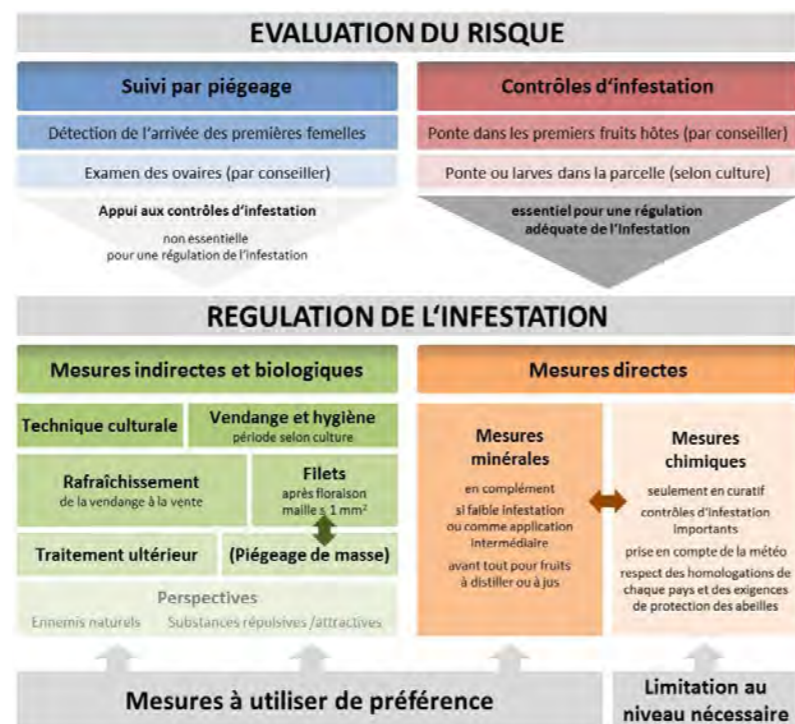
EVALUATION DU RISQUE

Suivi par piégeage

Détection de l'arrivée des premières femelles

Examen des ovaires (par conseiller)

Appui aux contrôles d'infestation

non essentielle pour une régulation de l'infestation

Contrôles d'infestation

Ponte dans les premiers fruits hôtes (par conseiller)

Ponte ou larves dans la parcelle (selon culture)

essentiel pour une régulation adéquate de l'infestation

REGULATION DE L'INFESTATION

Mesures indirectes et biologiques

Technique culturale

Vendange et hygiène
période selon culture

Rafraîchissement
de la vendange à la vente

Filets
après floraison
maille ≤ 1 mm$^2$

Traitement ultérieur

(Piégeage de masse)

Perspectives
Ennemis naturels   Substances répulsives/attractives

Mesures directes

Mesures minérales

en complément
si faible infestation ou comme application intermédiaire
avant tout pour fruits à distiller ou à jus

Mesures chimiques

seulement en curatif
contrôles d'infestation importants
prise en compte de la météo
respect des homologations de chaque pays et des exigences de protection des abeilles

Mesures à utiliser de préférence

Limitation au niveau nécessaire